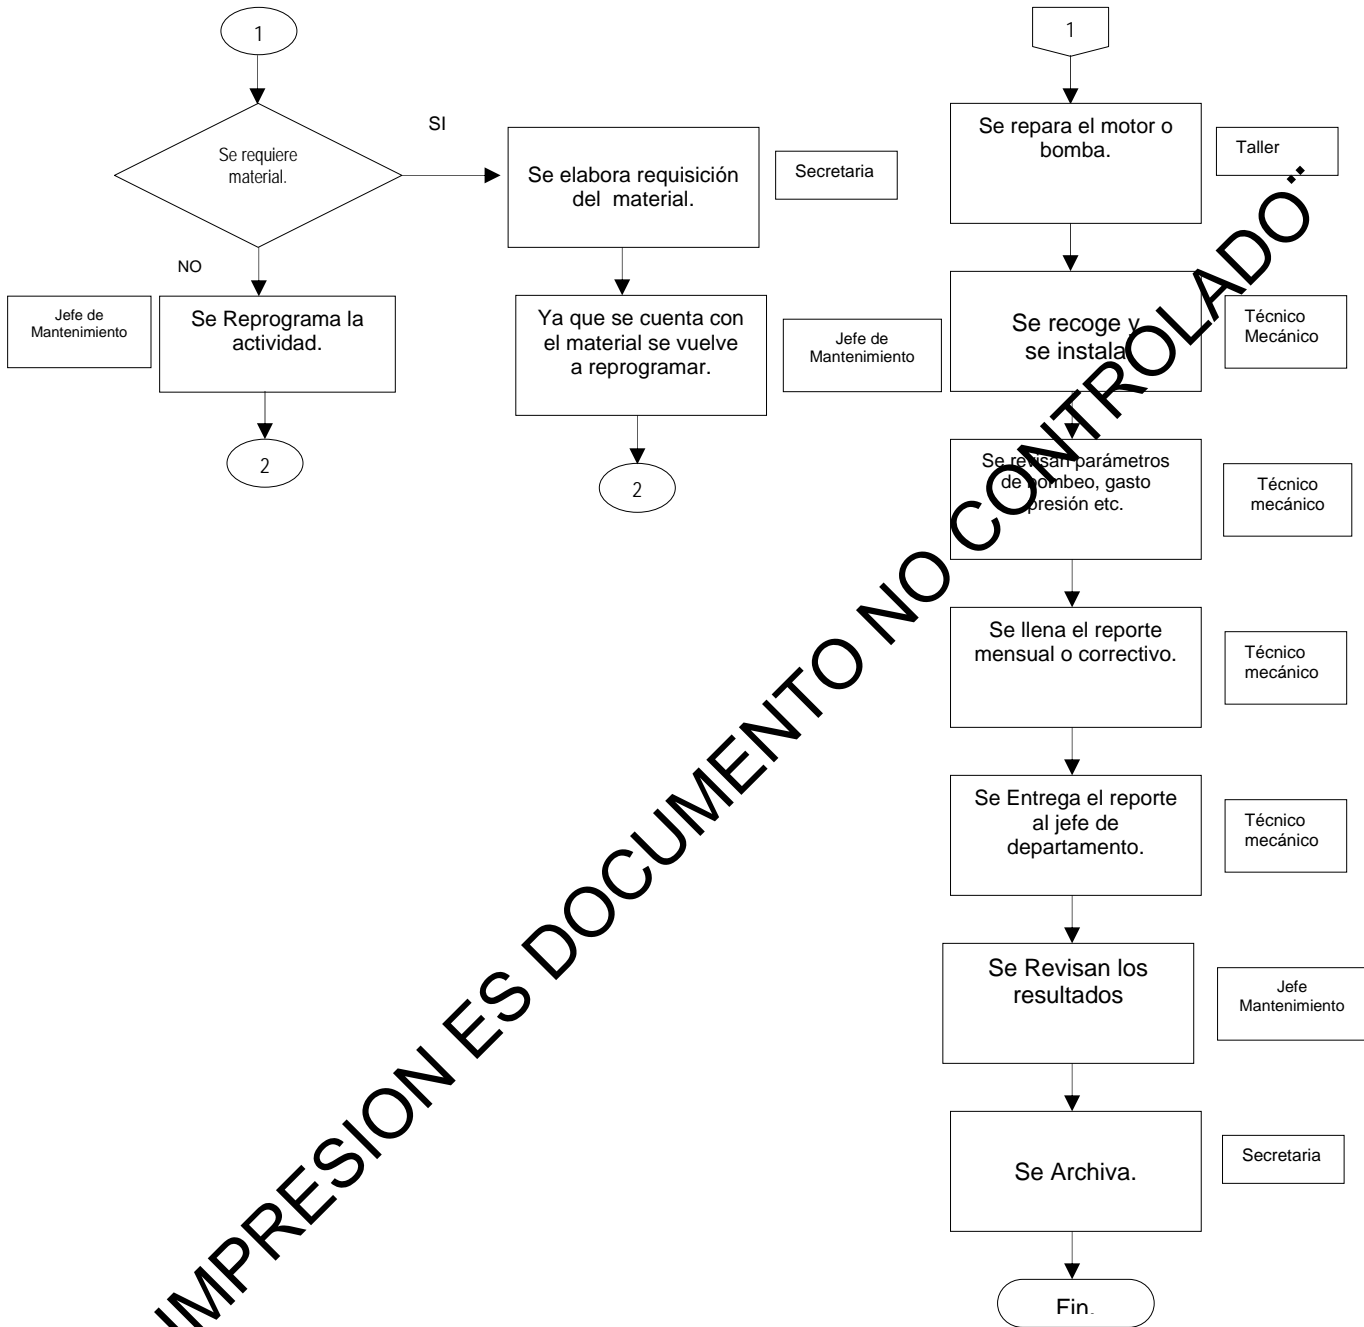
1

Se requiere material.

SI

NO

Se elabora requisición del material.

Secretaria

Jefe de Mantenimiento

Se Reprograma la actividad.

Ya que se cuenta con el material se vuelve a reprogramar.

Jefe de Mantenimiento

2

2

1

Se repara el motor o bomba.

Taller

Se recoge y se instala

Técnico Mecánico

Se revisan parámetros de bombeo, gasto presión etc.

Técnico mecánico

Se llena el reporte mensual o correctivo.

Técnico mecánico

Se Entrega el reporte al jefe de departamento.

Técnico mecánico

Se Revisan los resultados

Jefe Mantenimiento

Se Archiva.

Secretaria

Fin.

IMPRESION ES DOCUMENTO NO CONTROLADO